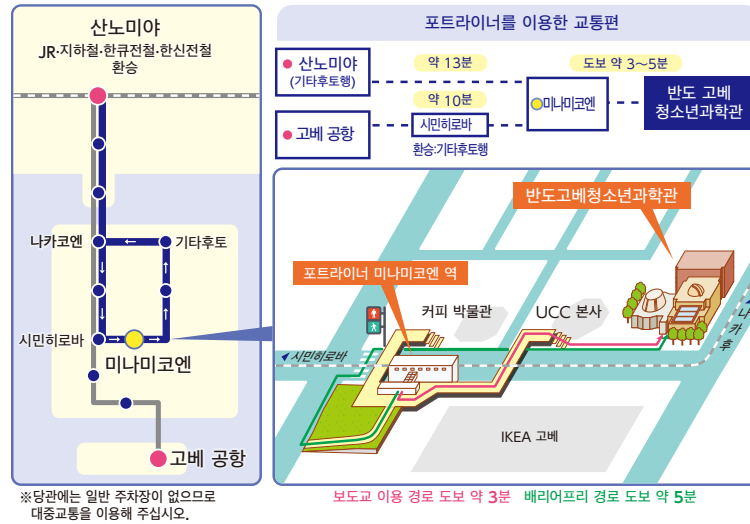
산노미야
JR·지하철·한큐전철·한신전철
환승

나카코엔
기타후토
시민히로바
미나미코엔
고베 공항

※당관에는 일반 주차장이 없으므로 대중교통을 이용해 주십시오.

포트라이너를 이용한 교통편

산노미야
(기타후토행)
약 13분
도보 약 3~5분
약 10분
미나미코엔
반도 고베 청소년과학관
고베 공항
시민히로바
환승·기타후토행

반도고베청소년과학관
포트라이너 미나미코엔 역
커피 박물관
UCC 본사
시민히로바
나카후
IKEA 고베

보도교 이용 경로 도보 약 3분
배리어프리 경로 도보 약 5분